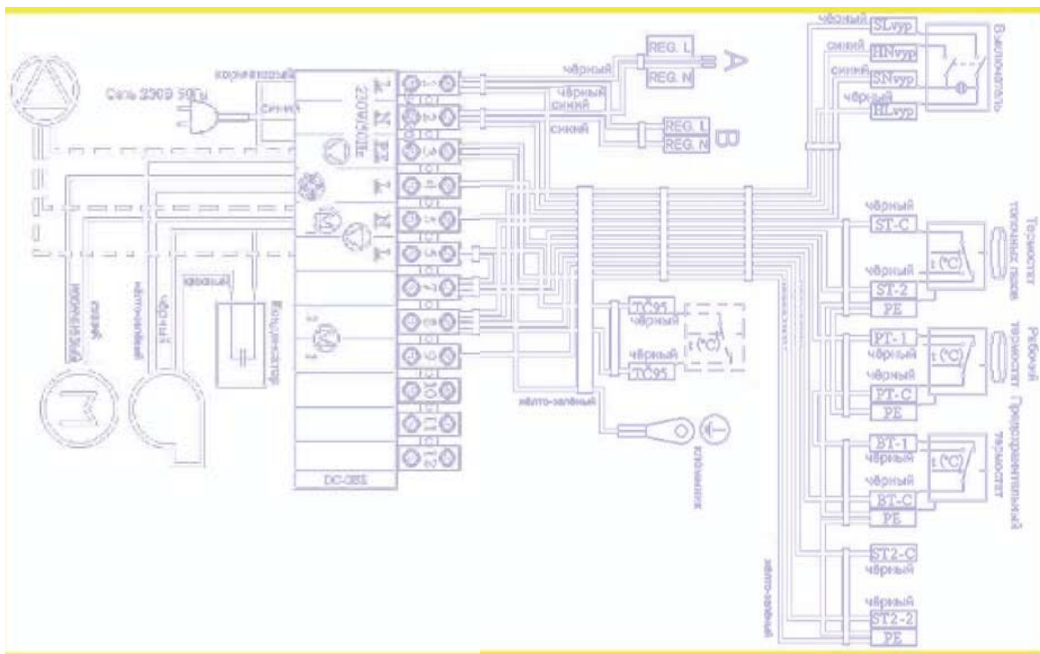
Сеть 230В 50Гц
коричневый
синий
230V/50Hz
L
N
PE
L
N
L
чёрный
синий
чёрный
синий
REG. L
REG. N
A
REG. L
REG. N
B
чёрный
синий
синий
чёрный
SLvyp
HNvyp
SNvyp
HLvyp
Выключатель
1
2
3
4
5
6
7
8
9
10
11
12
DC-003
M
M
M
Конденсатор
красный
чёрный
жёлто-зелёный
серый
коричневый
TC95
чёрный
чёрный
TC95
t (°C)
жёлто-зелёный
клеммник
чёрный
ST-C
чёрный
ST-2
PE
t (°C)
Термостат топочных газов
PT-1
чёрный
чёрный
PT-C
PE
t (°C)
Рабочий термостат
BT-1
чёрный
чёрный
BT-C
PE
t (°C)
Предохранительный термостат
ST2-C
чёрный
чёрный
ST2-2
PE
жёлто-зелёный